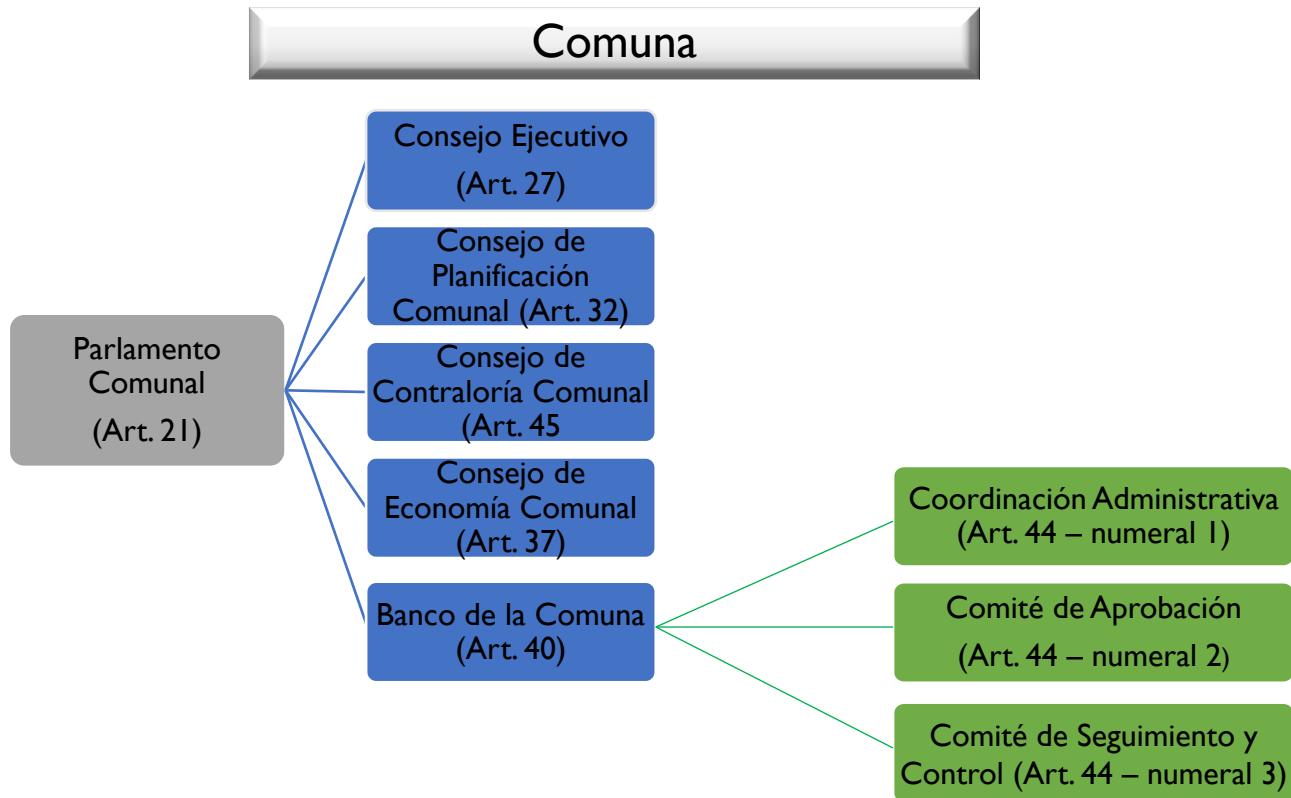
Comuna

Parlamento Comunal
(Art. 21)

Consejo Ejecutivo
(Art. 27)

Consejo de Planificación Comunal (Art. 32)

Consejo de Contraloría Comunal (Art. 45

Consejo de Economía Comunal (Art. 37)

Banco de la Comuna (Art. 40)

Coordinación Administrativa (Art. 44 – numeral 1)

Comité de Aprobación
(Art. 44 – numeral 2)

Comité de Seguimiento y Control (Art. 44 – numeral 3)